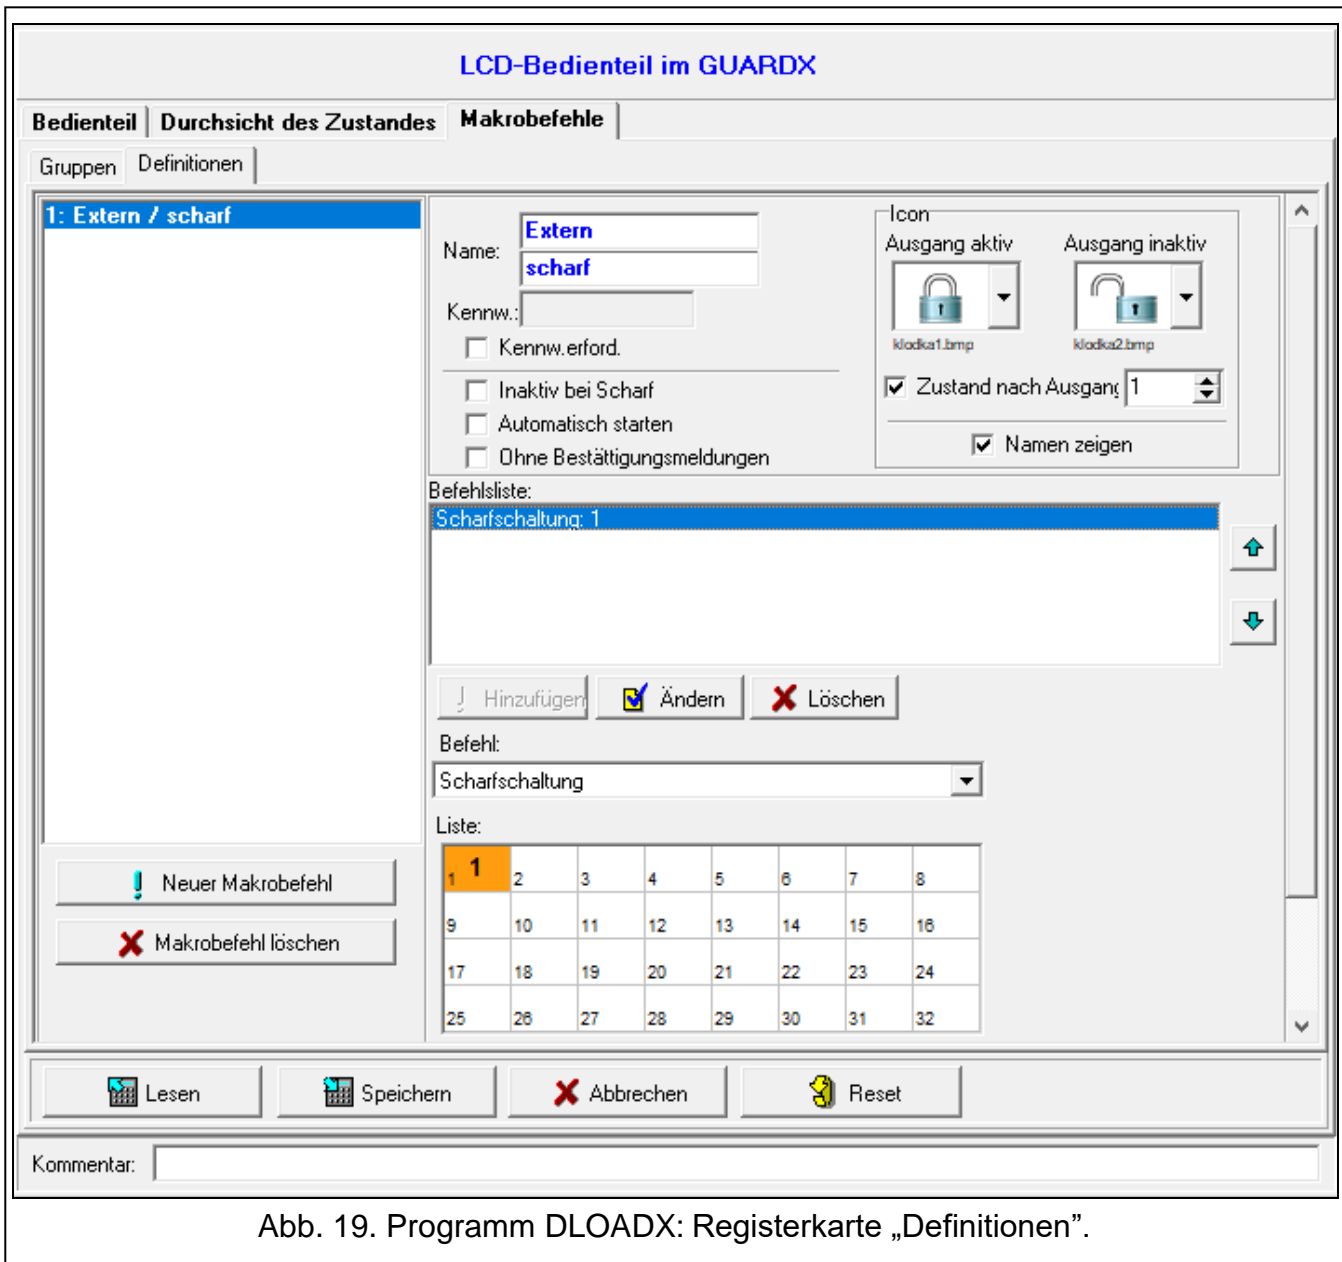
LCD-Bedienteil im GUARDX

Bedienteil | Durchsicht des Zustandes | Makrobefehle

Gruppen | Definitionen

1: Extern / scharf

Name: Extern
scharf

Kennw.:

Kennw.erford.

Inaktiv bei Scharf

Automatisch starten

Ohne Bestätigungsmeldungen

Icon

Ausgang aktiv

Ausgang inaktiv

klodka1.bmp

klodka2.bmp

Zustand nach Ausgang 1

Namen zeigen

Befehlsliste:

Scharfschaltung: 1

Hinzufügen

Ändern

Löschen

Befehl:

Scharfschaltung

Liste:

| 1 1 | 2 | 3 | 4 | 5 | 6 | 7 | 8 |
|---|---|---|---|---|---|---|---|
| 9 | 10 | 11 | 12 | 13 | 14 | 15 | 16 |
| 17 | 18 | 19 | 20 | 21 | 22 | 23 | 24 |
| 25 | 26 | 27 | 28 | 29 | 30 | 31 | 32 |

Neuer Makrobefehl

Makrobefehl löschen

Lesen

Speichern

Abbrechen

Reset

Kommentar:

Abb. 19. Programm DLOADX: Registerkarte „Definitionen”.